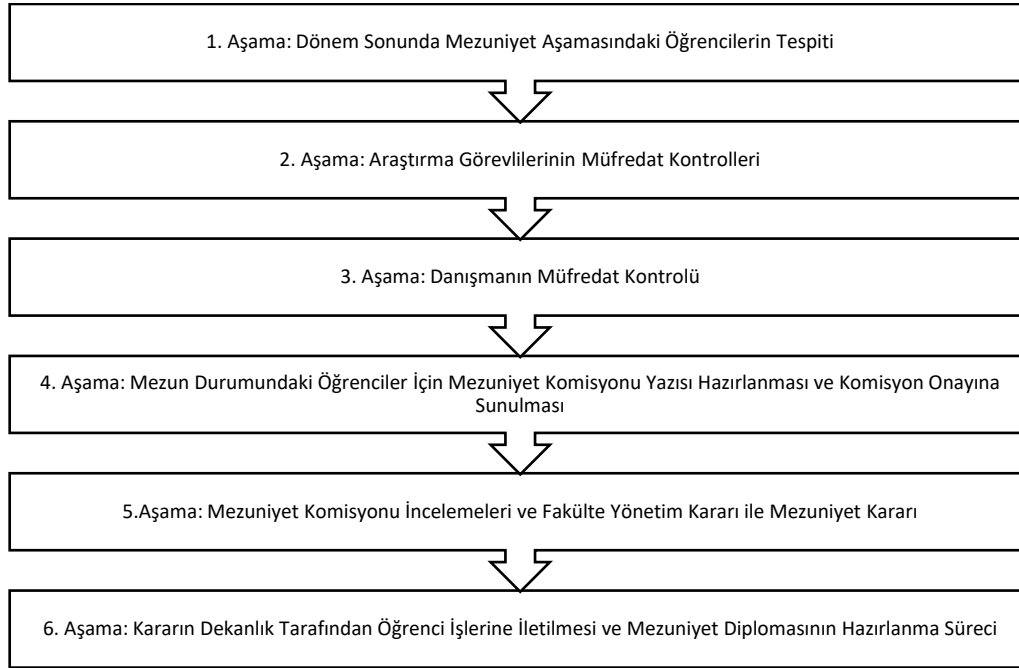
1. Aşama: Dönem Sonunda Mezuniyet Aşamasındaki Öğrencilerin Tespiti

2. Aşama: Araştırma Görevlilerinin Müfredat Kontrolleri

3. Aşama: Danışmanın Müfredat Kontrolü

4. Aşama: Mezun Durumundaki Öğrenciler İçin Mezuniyet Komisyonu Yazısı Hazırlanması ve Komisyon Onayına Sunulması

5.Aşama: Mezuniyet Komisyonu İncelemeleri ve Fakülte Yönetim Kararı ile Mezuniyet Kararı

6. Aşama: Kararın Dekanlık Tarafından Öğrenci İşlerine İletilmesi ve Mezuniyet Diplomasının Hazırlanma Süreci